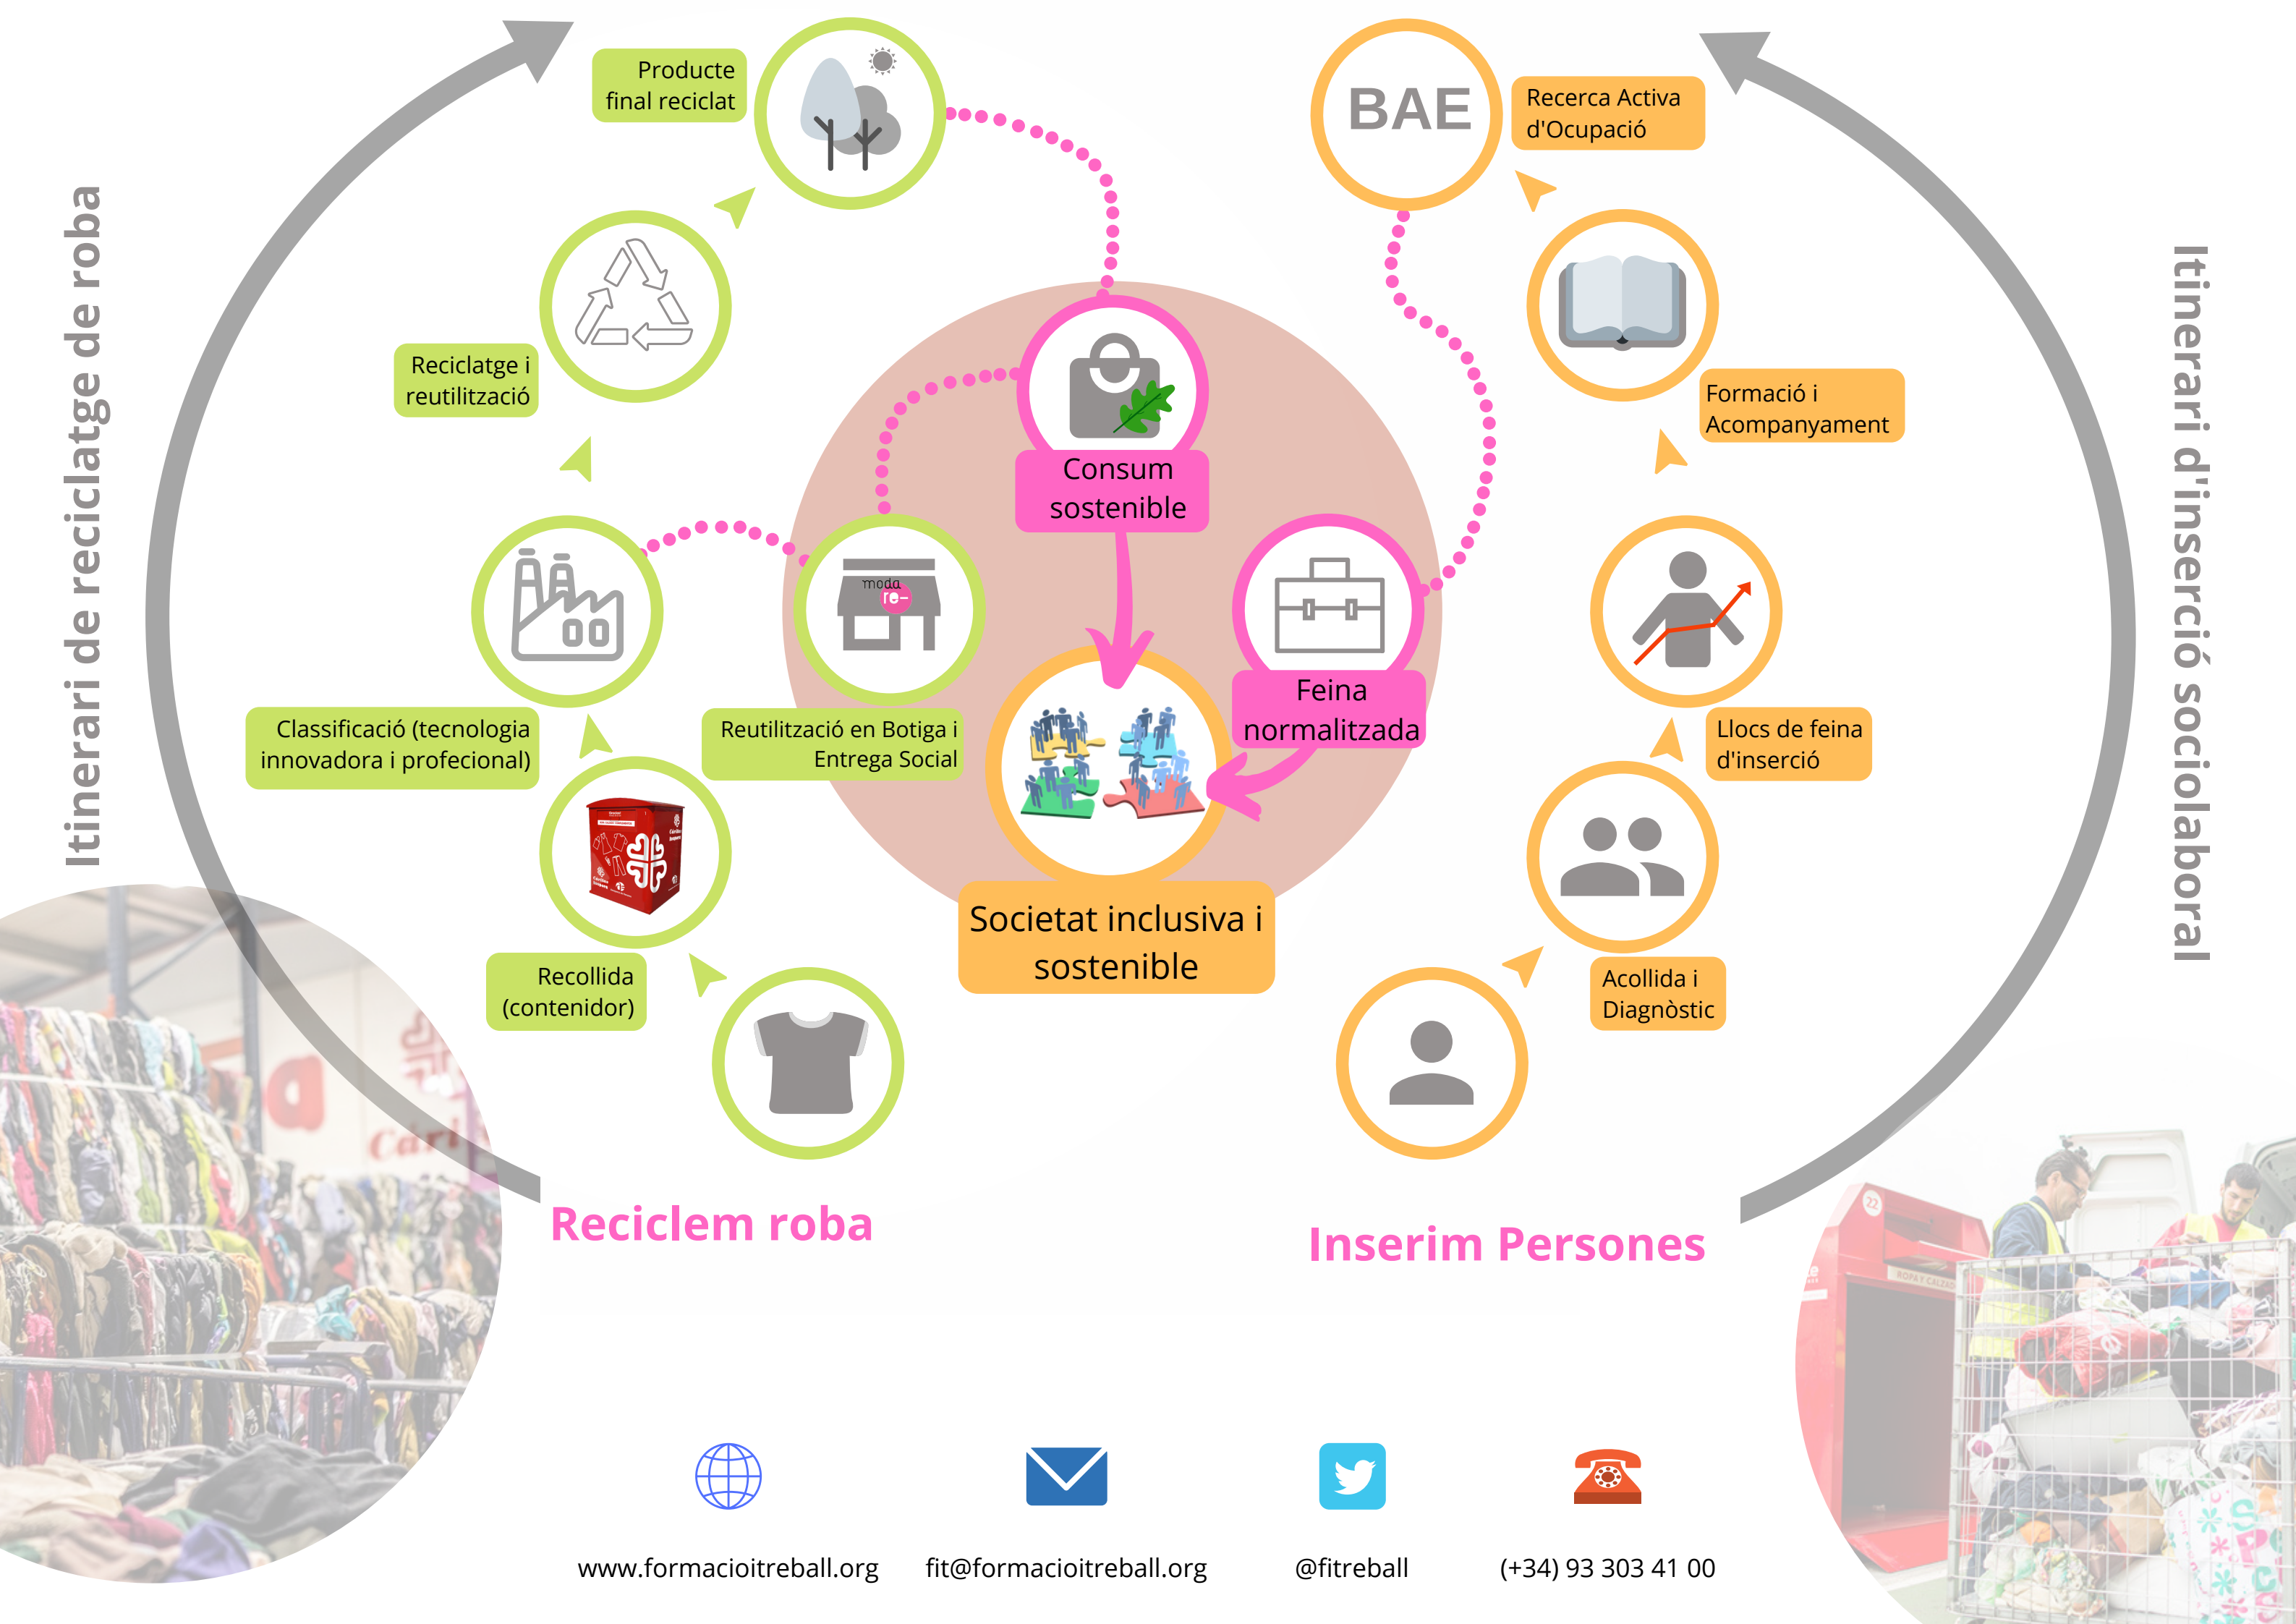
Itinerari de reciclatge de roba

Producte final reciclat

Reciclatge i reutilització

Classificació (tecnologia innovadora i profecional)

Reutilització en Botiga i Entrega Social

moda re-

Recollida (contenidor)

Consum sostenible

Feina normalitzada

Societat inclusiva i sostenible

BAE

Recerca Activa d'Ocupació

Formació i Acompanyament

Llocs de feina d'inserció

Acollida i Diagnòstic

Itinerari d'inserció sociolaboral

Reciclem roba

Inserim Persones

www.formacioitreball.org

fit@formacioitreball.org

@fitreball

(+34) 93 303 41 00